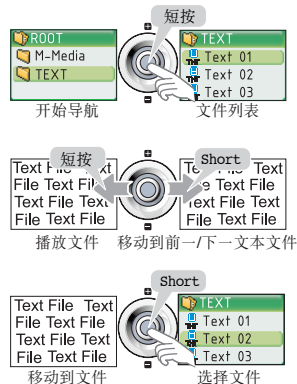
ROOT
M-Media
TEXT
短按
TEXT
Text 01
Text 02
Text 03
开始导航
文件列表

Text File Text
File Text File
Text File Text
File Text File
短按
Short
Text File Text
e Text File
Text File Text
File Text File
播放文件
移动到前一/下一文本文件

Short
Text File Text
File Text File
Text File Text
File Text File
TEXT
Text 01
Text 02
Text 03
移动到文件
选择文件